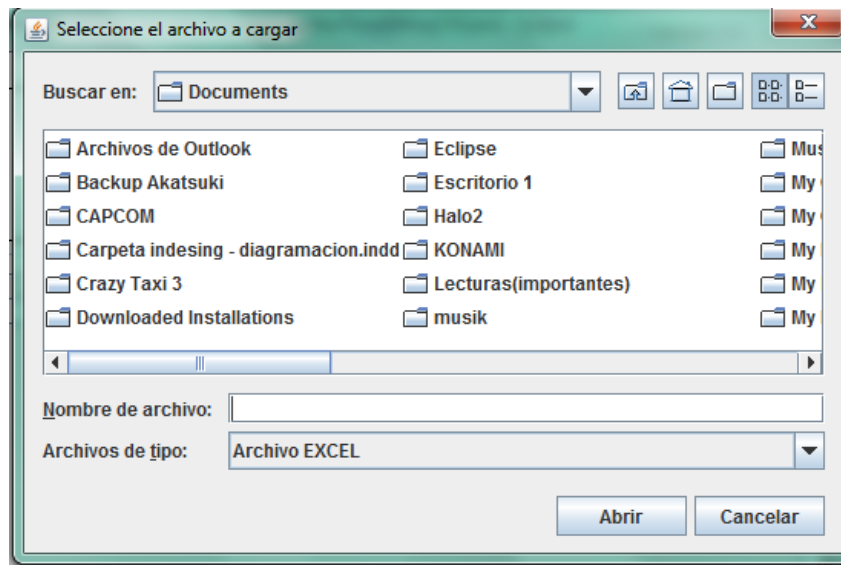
Seleccione el archivo a cargar

Buscar en: Documents

Archivos de Outlook
Backup Akatsuki
CAPCOM
Carpeta indesing - diagramacion.indd
Crazy Taxi 3
Downloaded Installations

Eclipse
Escritorio 1
Halo2
KONAMI
Lecturas(importantes)
musik

Mus
My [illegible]
My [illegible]
My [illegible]
My
My

Nombre de archivo:
Archivos de tipo: Archivo EXCEL

Abrir
Cancelar